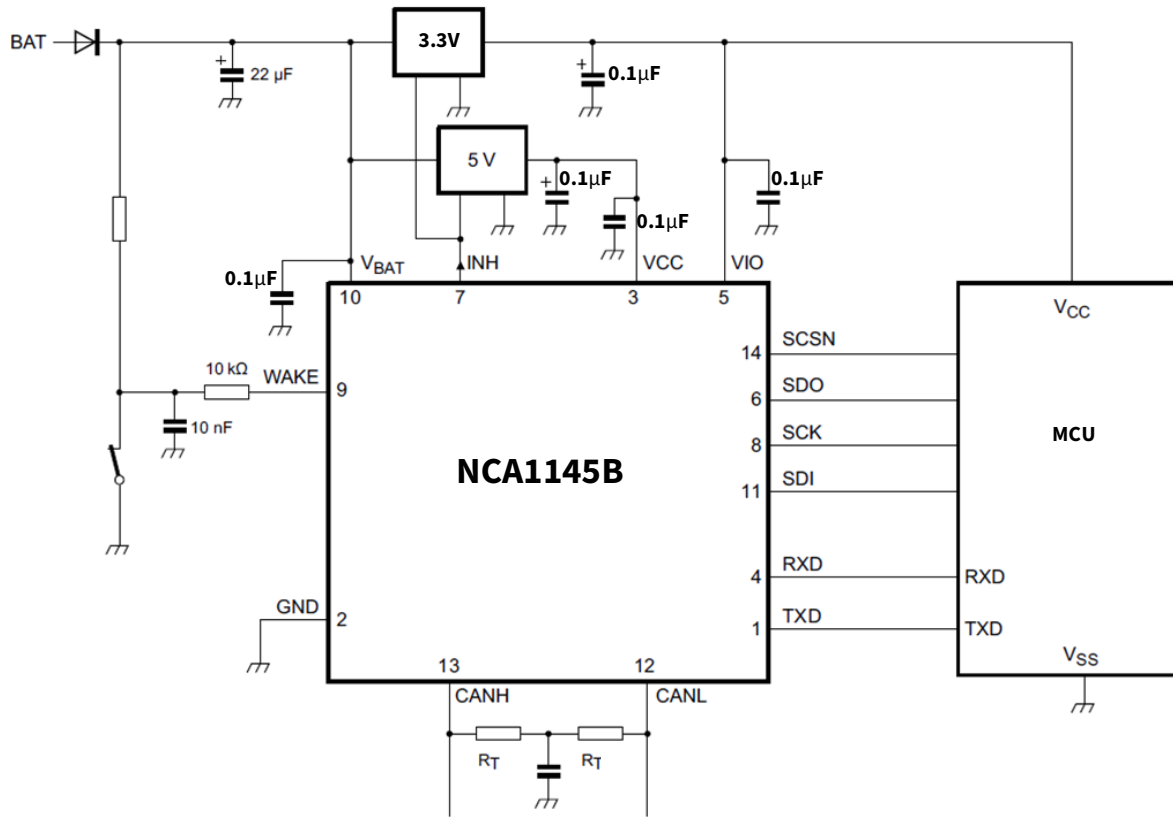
BAT

22 µF

3.3V

0.1µF

5 V

0.1µF

0.1µF

0.1µF

0.1µF

$V_{BAT}$

INH

VCC

VIO

10

7

3

5

10 kΩ

WAKE

9

10 nF

NCA1145B

14 SCSN

6 SDO

8 SCK

11 SDI

4 RXD

1 TXD

GND

2

13

12

CANH

CANL

$R_T$

$R_T$

$V_{CC}$

MCU

RXD

TXD

$V_{SS}$